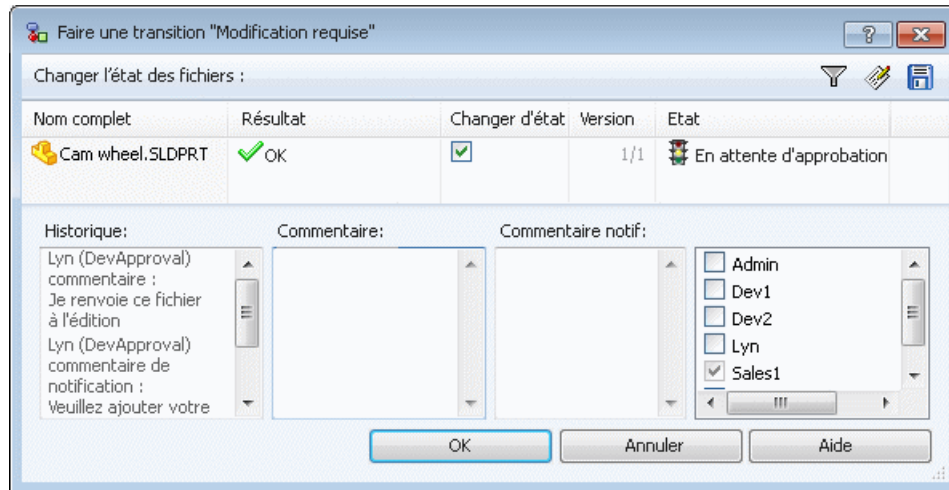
Faire une transition "Modification requise"

Changer l'état des fichiers :

| Nom complet | Résultat | Changer d'état | Version | Etat |
|---|---|---|---|---|
| Cam wheel.SLDPRT | OK | | 1/1 | En attente d'approbation |

Historique:
Lyn (DevApproval) commentaire : Je renvoie ce fichier à l'édition
Lyn (DevApproval) commentaire de notification : Veuillez ajouter votre

Commentaire:

Commentaire notif:

Admin
Dev1
Dev2
Lyn
Sales1

OK
Annuler
Aide